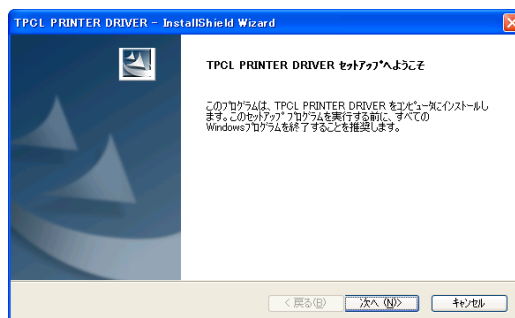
TPCL PRINTER DRIVER - InstallShield Wizard

TPCL PRINTER DRIVER セットアップへようこそ

このプログラムは、TPCL PRINTER DRIVER をコンピュータにインストールします。このセットアップ プログラムを実行する前に、すべての Windowsプログラムを終了することを推奨します。

< 戻る(B)

次へ (N)>

キャンセル